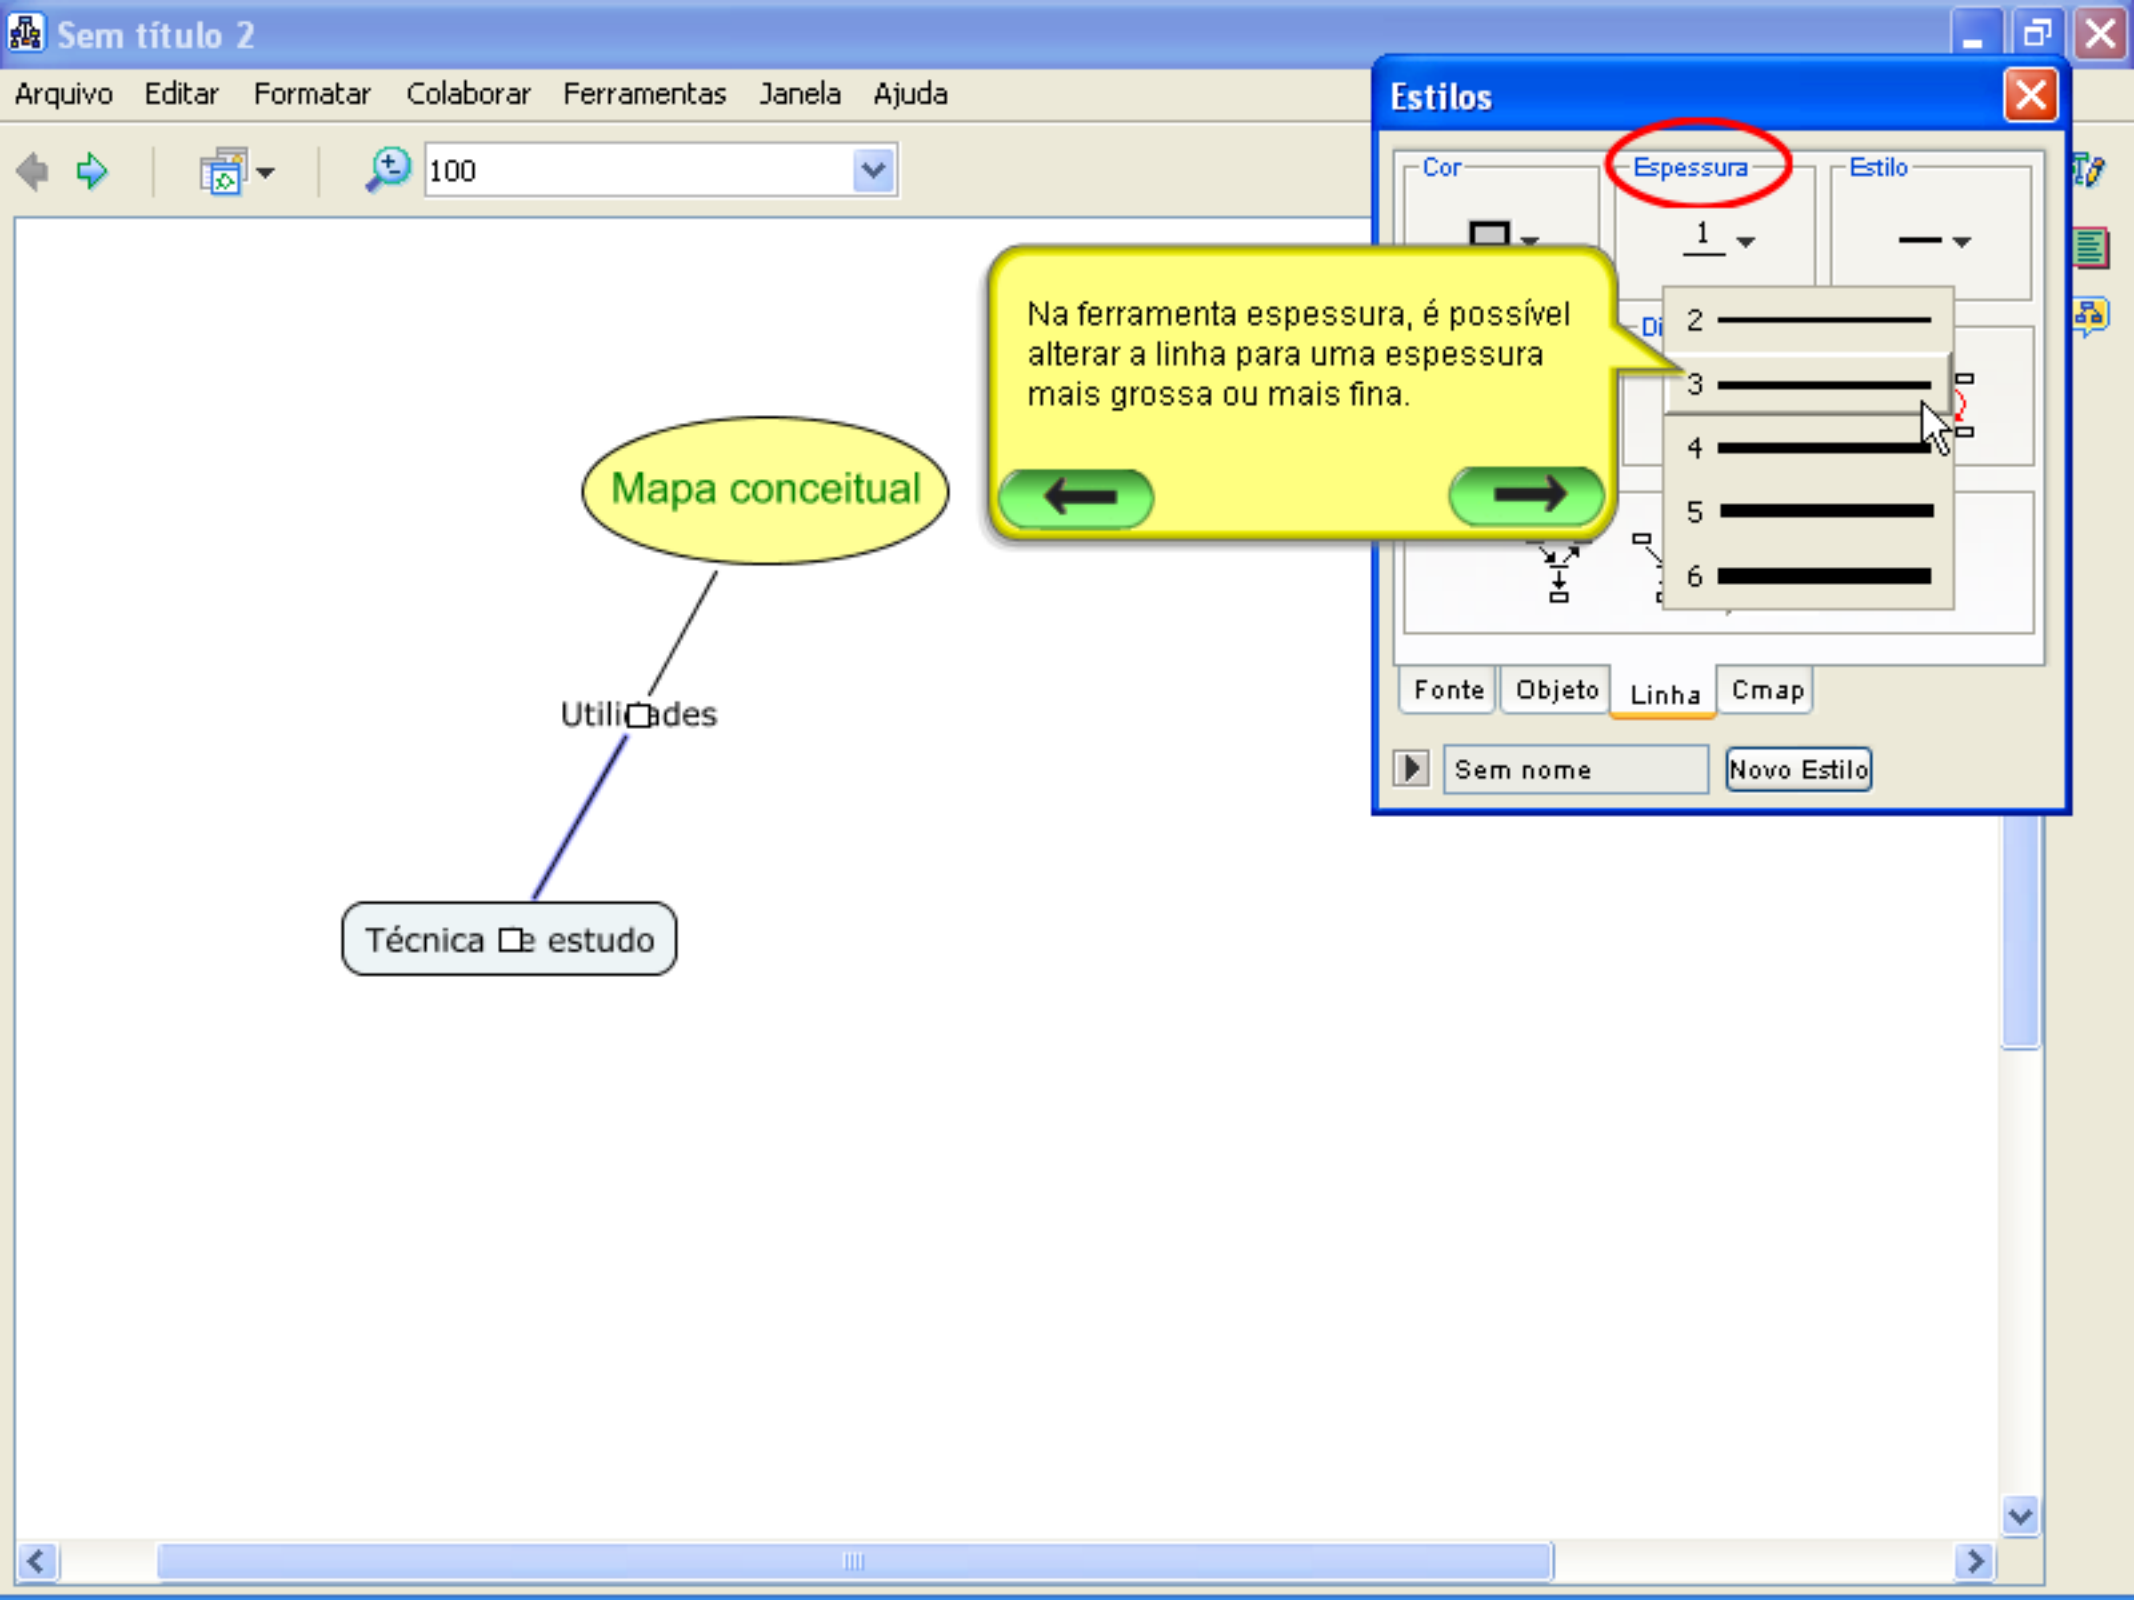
Sem título 2

Arquivo Editar Formatar Colaborar Ferramentas Janela Ajuda

100

Estilos

Cor

Espessura

1

Estilo

Di

2

3

4

5

6

Na ferramenta espessura, é possível alterar a linha para uma espessura mais grossa ou mais fina.

Mapa conceitual

Utili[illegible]ades

Técnica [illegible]e estudo

Fonte Objeto Linha Cmap

Sem nome

Novo Estilo